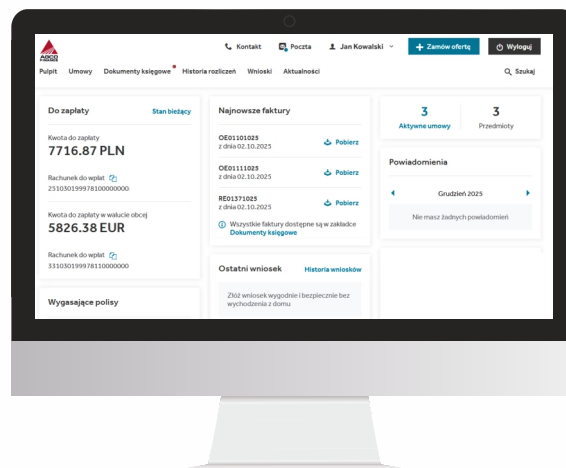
AGCO FINANCE

Kontakt
Poczta
Jan Kowalski
Zamów ofertę
Wyloguj

Pulpit
Umowy
Dokumenty księgowe
Historia rozliczeń
Wnioski
Aktualności
Szukaj

Do zapłaty
Stan bieżący

Kwota do zapłaty
7716.87 PLN

Rachunek do wpłat
25103019997810000000

Kwota do zapłaty w walucie obcej
5826.38 EUR

Rachunek do wpłat
33103019997811000000

Wygasające polisy

Najnowsze faktury

OE01101025
z dnia 02.10.2025
Pobierz

OE01111025
z dnia 02.10.2025
Pobierz

RE01371025
z dnia 02.10.2025
Pobierz

Wszystkie faktury dostępne są w zakładce Dokumenty księgowe

Ostatni wniosek
Historia wniosków

Złóż wniosek wygodnie i bezpiecznie bez wychodzenia z domu

3
Aktywne umowy

3
Przedmioty

Powiadomienia

Grudzień 2025

Nie masz żadnych powiadomień